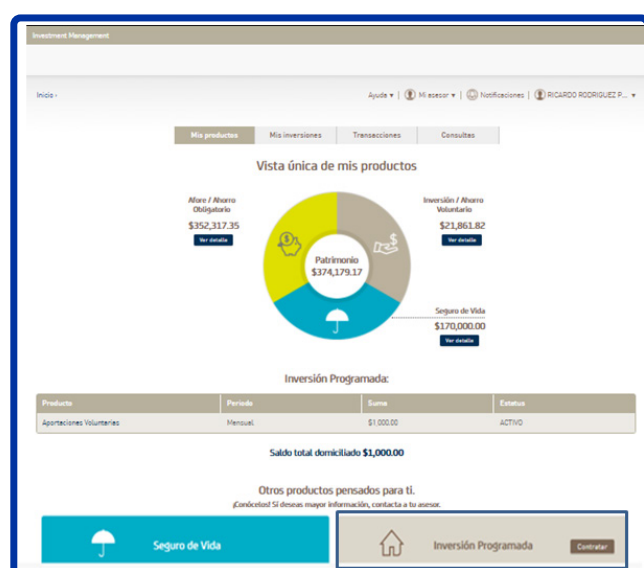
Investment Management

Inicio ›

Ayuda ▾ | Mi asesor ▾ | Notificaciones | RICARDO RODRIGUEZ P... ▾

Mis productos | Mis inversiones | Transacciones | Consultas

Vista única de mis productos

Afore / Ahorro Obligatorio
$352,317.35
Ver detalle

Inversión / Ahorro Voluntario
$21,861.82
Ver detalle

Patrimonio
$374,179.17

Seguro de Vida
$170,000.00
Ver detalle

Inversión Programada:

| Producto | Periodo | Suma | Estatus |
|---|---|---|---|
| Aportaciones Voluntarias | Mensual | $1,000.00 | ACTIVO |

Saldo total domiciliado $1,000.00

Otros productos pensados para ti.
¡Conócelos! Si deseas mayor información, contacta a tu asesor.

Seguro de Vida

Inversión Programada
Contratar